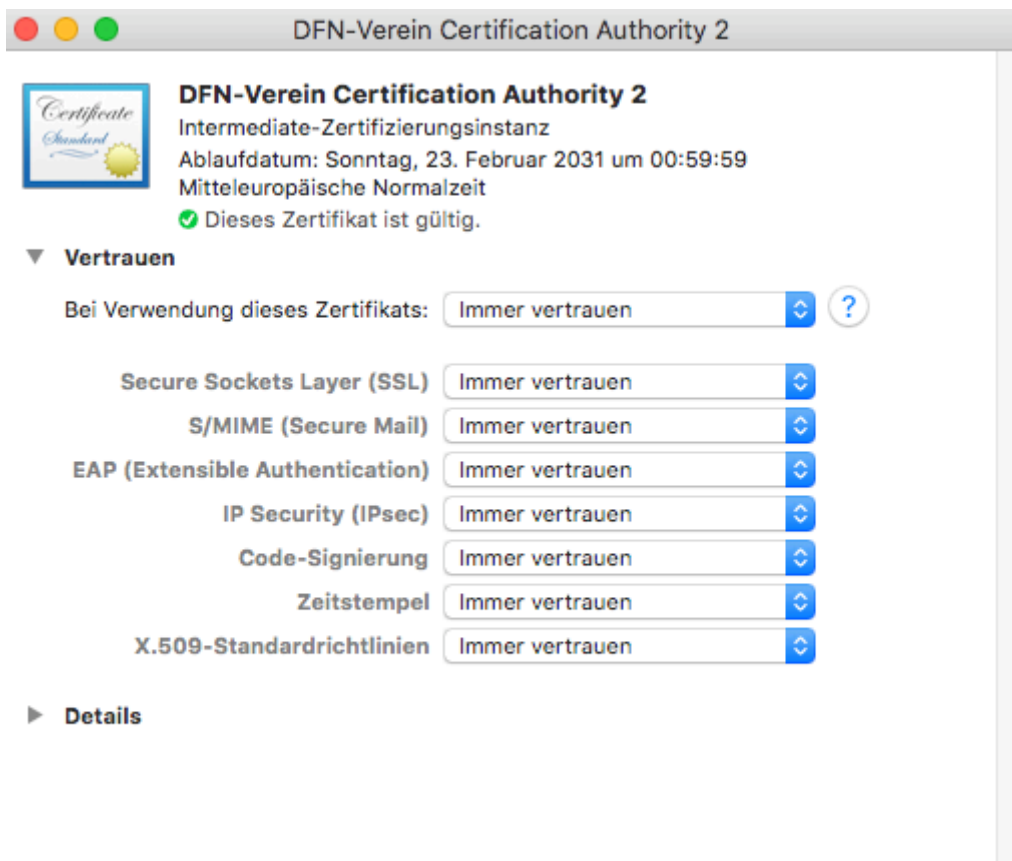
DFN-Verein Certification Authority 2

Certificate Standard

DFN-Verein Certification Authority 2
Intermediate-Zertifizierungsinstanz
Ablaufdatum: Sonntag, 23. Februar 2031 um 00:59:59 Mitteleuropäische Normalzeit
Dieses Zertifikat ist gültig.

Vertrauen

Bei Verwendung dieses Zertifikats: Immer vertrauen ?

Secure Sockets Layer (SSL) Immer vertrauen
S/MIME (Secure Mail) Immer vertrauen
EAP (Extensible Authentication) Immer vertrauen
IP Security (IPsec) Immer vertrauen
Code-Signierung Immer vertrauen
Zeitstempel Immer vertrauen
X.509-Standardrichtlinien Immer vertrauen

Details